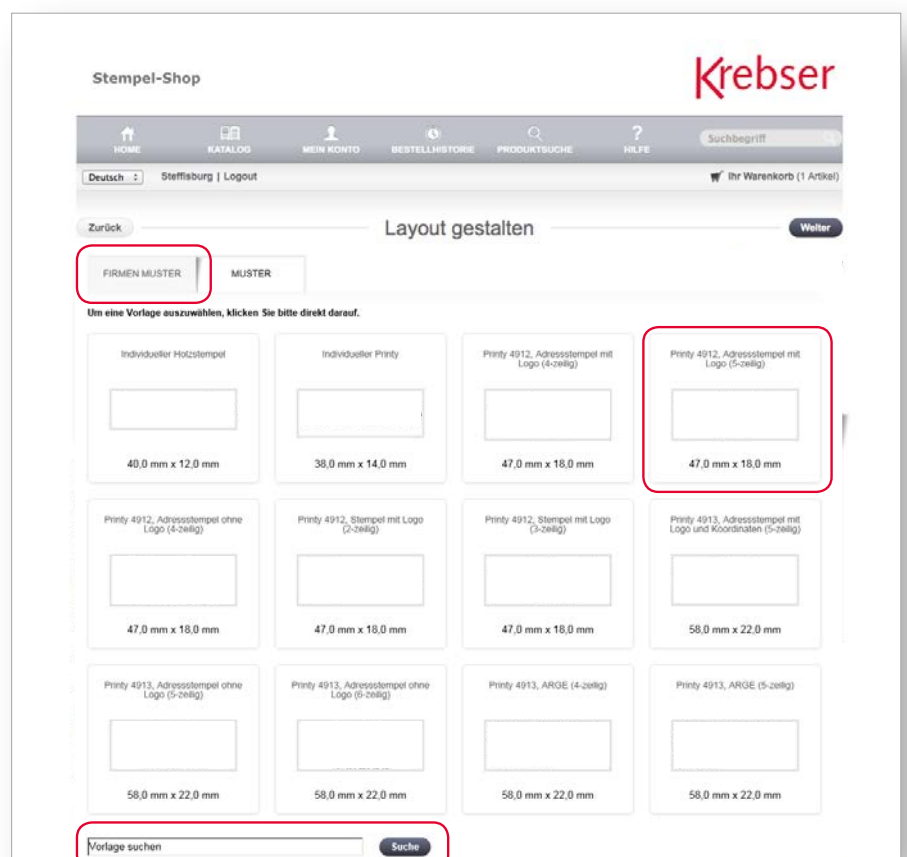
Stempel-Shop

Krebser

HOME KATALOG MEIN KONTO BESTELLHISTORIE PRODUKTSUCHE HILFE

Suchbegriff

Deutsch

Steffisburg | Logout

Ihr Warenkorb (1 Artikel)

Zurück

Layout gestalten

Weiter

FIRMEN MUSTER

MUSTER

Um eine Vorlage auszuwählen, klicken Sie bitte direkt darauf.

| Individueller Holzstempel 40,0 mm x 12,0 mm | Individueller Printy 38,0 mm x 14,0 mm | Printy 4912, Adressstempel mit Logo (4-zeilig) 47,0 mm x 18,0 mm | Printy 4912, Adressstempel mit Logo (5-zeilig) 47,0 mm x 18,0 mm |
|---|---|---|---|
| Printy 4912, Adressstempel ohne Logo (4-zeilig) 47,0 mm x 18,0 mm | Printy 4912, Stempel mit Logo (2-zeilig) 47,0 mm x 18,0 mm | Printy 4912, Stempel mit Logo (3-zeilig) 47,0 mm x 18,0 mm | Printy 4913, Adressstempel mit Logo und Koordinaten (5-zeilig) 58,0 mm x 22,0 mm |
| Printy 4913, Adressstempel ohne Logo (5-zeilig) 58,0 mm x 22,0 mm | Printy 4913, Adressstempel ohne Logo (6-zeilig) 58,0 mm x 22,0 mm | Printy 4913, ARGE (4-zeilig) 58,0 mm x 22,0 mm | Printy 4913, ARGE (5-zeilig) 58,0 mm x 22,0 mm |

Vorlage suchen

Suche